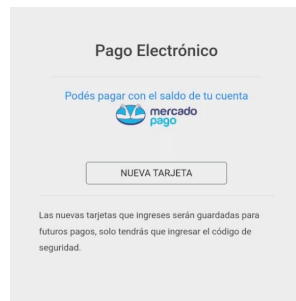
Pago Electrónico

Podés pagar con el saldo de tu cuenta

mercado pago

NUEVA TARJETA

Las nuevas tarjetas que ingreses serán guardadas para futuros pagos, solo tendrás que ingresar el código de seguridad.